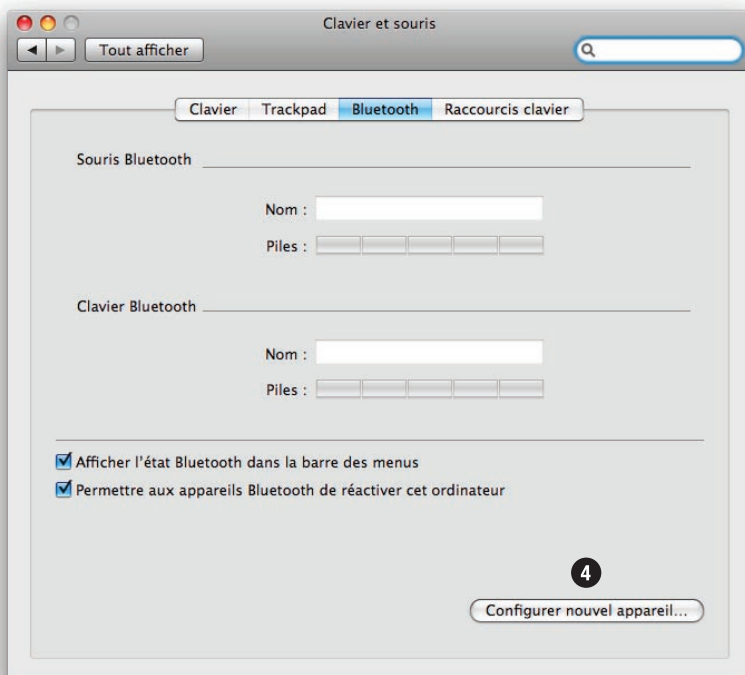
Clavier et souris

Tout afficher

Clavier | Trackpad | Bluetooth | Raccourcis clavier

Souris Bluetooth

Nom :

Piles :

Clavier Bluetooth

Nom :

Piles :

Afficher l'état Bluetooth dans la barre des menus

Permettre aux appareils Bluetooth de réactiver cet ordinateur

4

Configurer nouvel appareil...